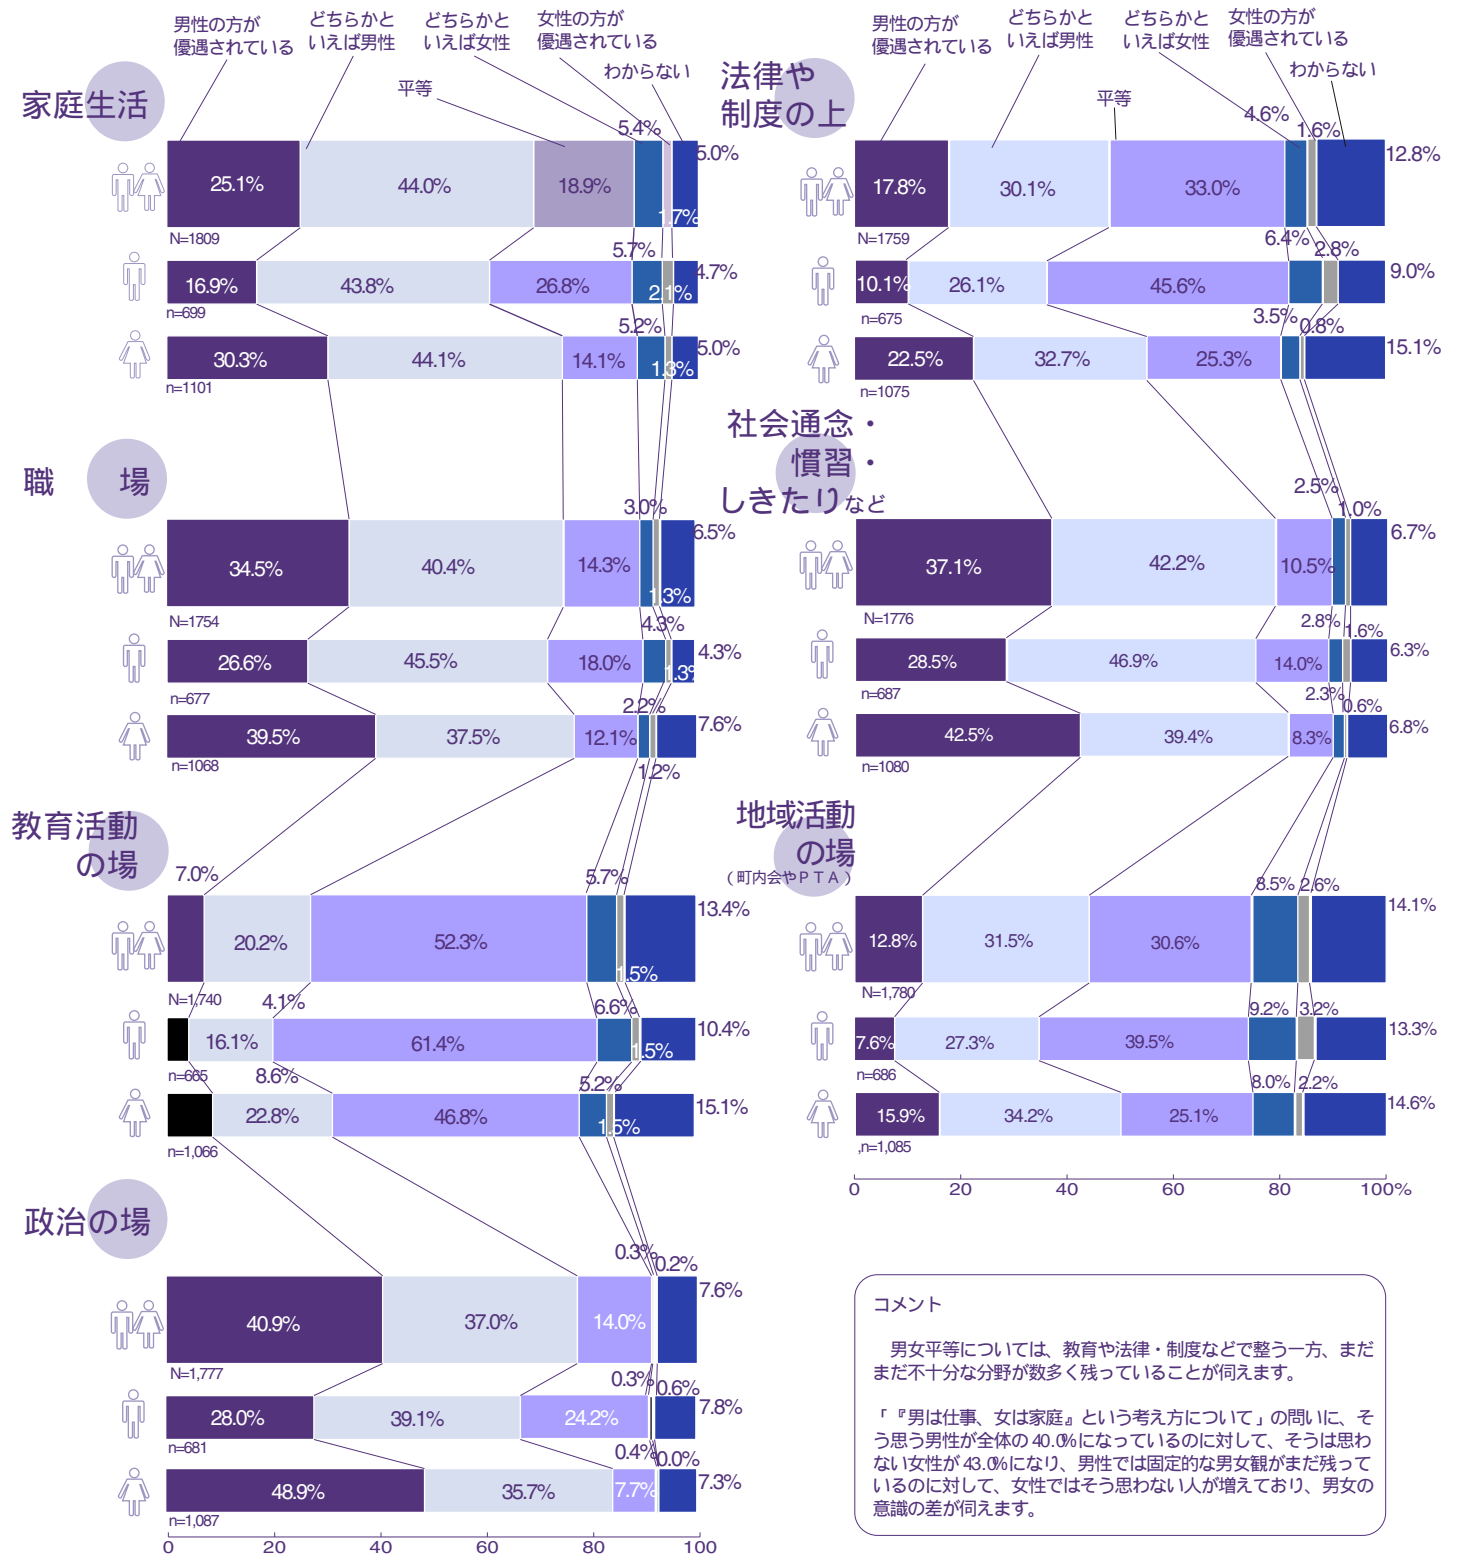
男性の方が優遇されている
どちらかといえば男性
どちらかといえば女性
女性の方が優遇されている
わからない
平等

家庭生活

25.1% 44.0% 18.9% 5.4% 5.0% 1.7%
N=1809
16.9% 43.8% 26.8% 5.7% 4.7% 2.1%
n=699
30.3% 44.1% 14.1% 5.2% 5.0% 1.3%
n=1101

職場

34.5% 40.4% 14.3% 3.0% 6.5% 1.3%
N=1754
26.6% 45.5% 18.0% 4.3% 4.3% 1.3%
n=677
39.5% 37.5% 12.1% 2.2% 7.6% 1.2%
n=1068

教育活動の場

7.0% 20.2% 52.3% 5.7% 13.4% 1.5%
N=1,740
4.1% 16.1% 61.4% 6.6% 10.4% 1.5%
n=665
8.6% 22.8% 46.8% 5.2% 15.1% 1.5%
n=1,066

政治の場

40.9% 37.0% 14.0% 0.3% 0.2% 7.6%
N=1,777
28.0% 39.1% 24.2% 0.3% 0.6% 7.8%
n=681
48.9% 35.7% 7.7% 0.4% 0.0% 7.3%
n=1,087

0 20 40 60 80 100

男性の方が優遇されている
どちらかといえば男性
どちらかといえば女性
女性の方が優遇されている
わからない
平等

法律や制度の上

17.8% 30.1% 33.0% 4.6% 1.6% 12.8%
N=1759
10.1% 26.1% 45.6% 6.4% 2.8% 9.0%
n=675
22.5% 32.7% 25.3% 3.5% 0.8% 15.1%
n=1075

社会通念・慣習・しきたりなど

37.1% 42.2% 10.5% 2.5% 1.0% 6.7%
N=1776
28.5% 46.9% 14.0% 2.8% 1.6% 6.3%
n=687
42.5% 39.4% 8.3% 2.3% 0.6% 6.8%
n=1080

地域活動の場
（町内会やＰＴＡ）

12.8% 31.5% 30.6% 8.5% 2.6% 14.1%
N=1,780
7.6% 27.3% 39.5% 9.2% 3.2% 13.3%
n=686
15.9% 34.2% 25.1% 8.0% 2.2% 14.6%
,n=1,085

0 20 40 60 80 100%

コメント

男女平等については、教育や法律・制度などで整う一方、まだまだ不十分な分野が数多く残っていることが伺えます。

「『男は仕事、女は家庭』という考え方について」の問いに、そう思う男性が全体の 40.0%になっているのに対して、そうは思わない女性が 43.0%になり、男性では固定的な男女観がまだ残っているのに対して、女性ではそう思わない人が増えており、男女の意識の差が伺えます。